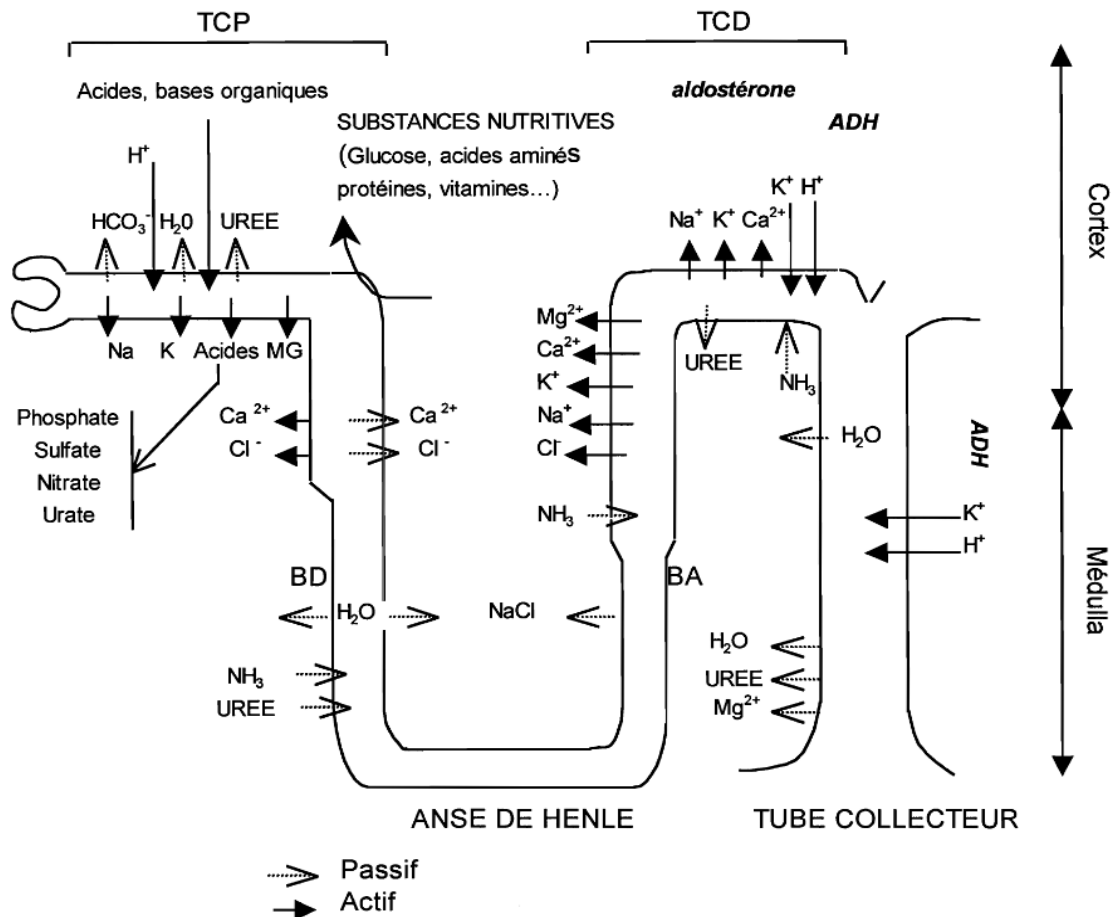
TCP

TCD

Cortex

Acides, bases organiques

aldostérone

ADH

SUBSTANCES NUTRITIVES
(Glucose, acides aminés
protéines, vitamines…)

$H^+$

$K^+$ $H^+$

$HCO_3^-$ $H_20$ UREE

$Na^+$ $K^+$ $Ca^{2+}$

Na K Acides MG

$Mg^{2+}$
$Ca^{2+}$
$K^+$
$Na^+$
$Cl^-$

UREE

$NH_3$

Phosphate
Sulfate
Nitrate
Urate

$Ca^{2+}$
$Cl^-$

$Ca^{2+}$
$Cl^-$

$H_2O$

ADH

$NH_3$

$K^+$
$H^+$

Médulla

BD

BA

$H_2O$

NaCl

$NH_3$
UREE

$H_2O$
UREE
$Mg^{2+}$

ANSE DE HENLE

TUBE COLLECTEUR

Passif
Actif